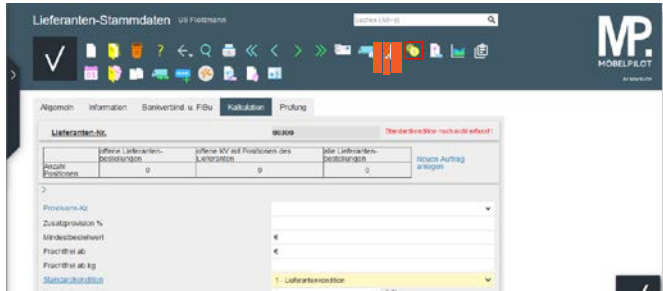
Lieferanten-Stammdaten Uli Flottmann

Suchen (Alt+s)

MP. MÖBELPILOT

Allgemein Information Bankverbind. u. FiBu Kalkulation Prüfung

Lieferanten-Nr. 90309 Standardkondition noch nicht erfasst!

| | offene Lieferantenbestellungen | offene KV mit Positionen des Lieferanten | alle Lieferantenbestellungen |
|---|---|---|---|
| Anzahl Positionen | 0 | 0 | 0 |

Neuen Auftrag anlegen

Provisions-Kz
Zusatzprovision %
Mindestbestellwert €
Frachtfrei ab €
Frachtfrei ab kg
Standardkondition 1 - Lieferantenkondition